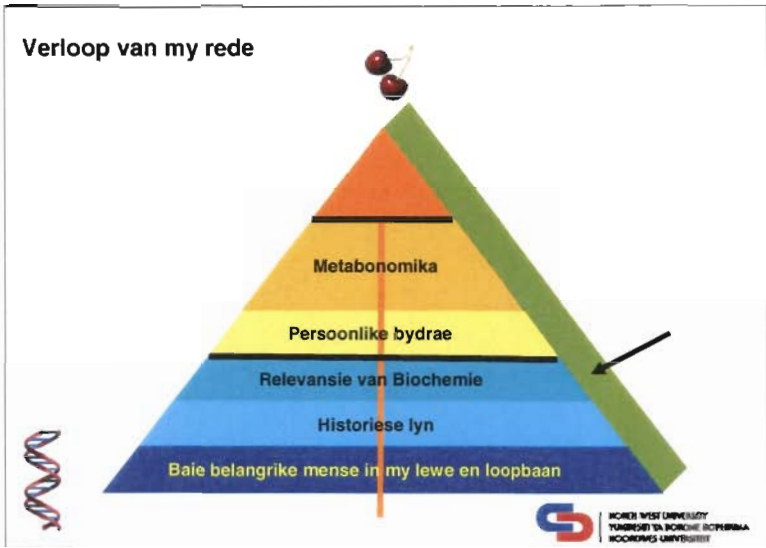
Verloop van my rede

Metabonomika

Persoonlike bydrae

Relevansie van Biochemie

Historiese lyn

Baie belangrike mense in my lewe en loopbaan

NORTH WEST UNIVERSITY
YUNIBESITI YA BOKONE-BOPHIRIMA
NOORDWES-UNIVERSITEIT